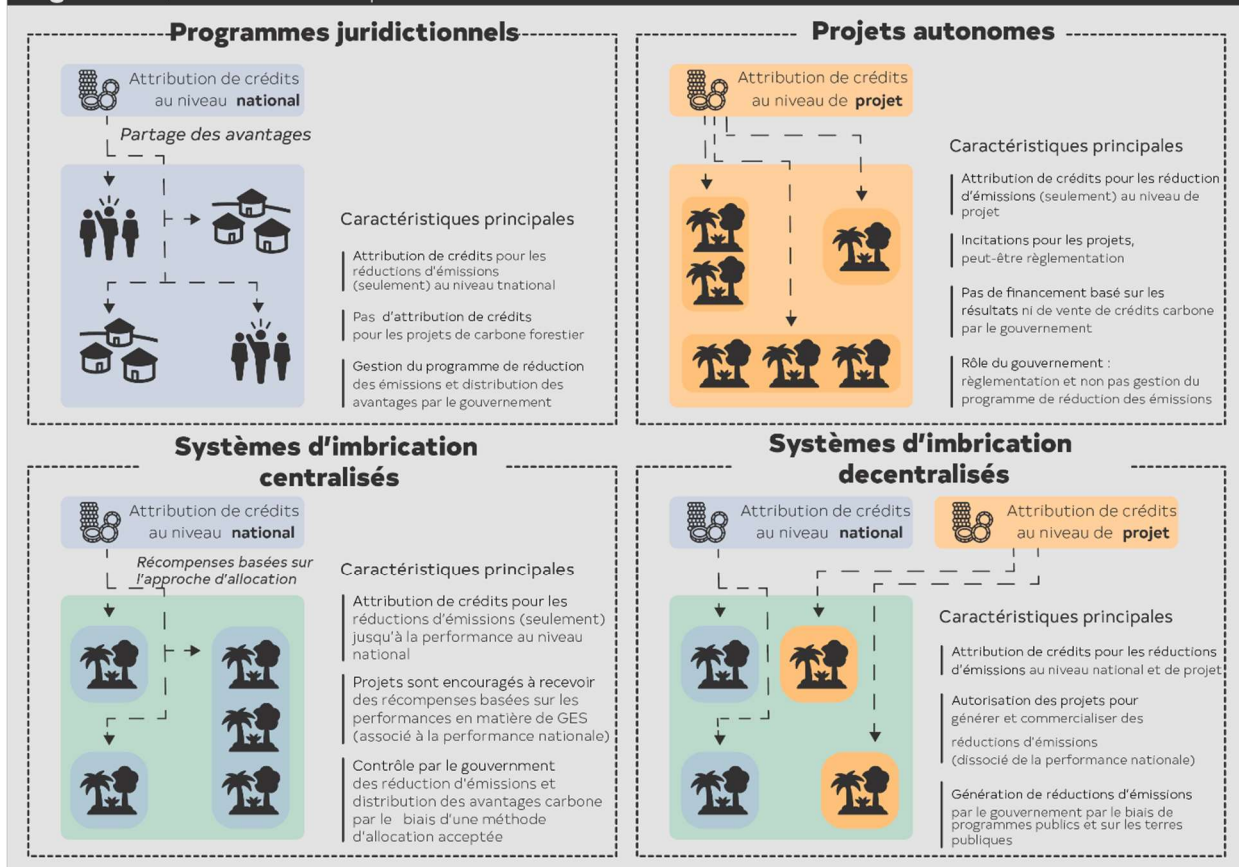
Programmes juridictionnels

Attribution de crédits au niveau national

Partage des avantages

Caractéristiques principales

Attribution de crédits pour les réductions d'émissions (seulement) au niveau tnational

Pas d'attribution de crédits pour les projets de carbone forestier

Gestion du programme de réduction des émissions et distribution des avantages par le gouvernement

Projets autonomes

Attribution de crédits au niveau de projet

Caractéristiques principales

Attribution de crédits pour les réduction d'émissions (seulement) au niveau de projet

Incitations pour les projets, peut-être règlementation

Pas de financement basé sur les résultats ni de vente de crédits carbone par le gouvernement

Rôle du gouvernement : règlementation et non pas gestion du programme de réduction des émissions

Systèmes d'imbrication centralisés

Attribution de crédits au niveau national

Récompenses basées sur l'approche d'allocation

Caractéristiques principales

Attribution de crédits pour les réductions d'émissions (seulement) jusqu'à la performance au niveau national

Projets sont encouragés à recevoir des récompenses basées sur les performances en matière de GES (associé à la performance nationale)

Contrôle par le gouvernment des réduction d'émissions et distribution des avantages carbone par le biais d'une méthode d'allocation acceptée

Systèmes d'imbrication decentralisés

Attribution de crédits au niveau national

Attribution de crédits au niveau de projet

Caractéristiques principales

Attribution de crédits pour les réductions d'émissions au niveau national et de projet

Autorisation des projets pour générer et commercialiser des réductions d'émissions (dissocié de la performance nationale)

Génération de réductions d'émissions par le gouvernement par le biais de programmes publics et sur les terres publiques